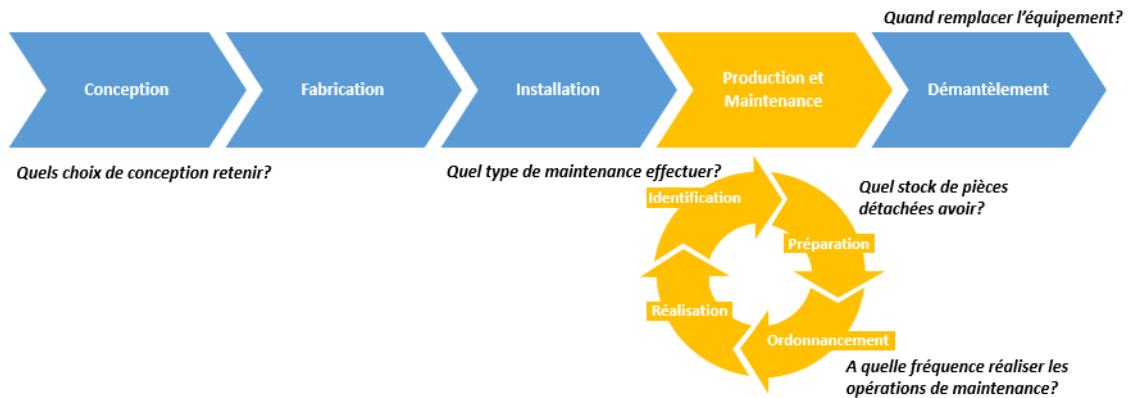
Quand remplacer l'équipement?

Conception

Fabrication

Installation

Production et Maintenance

Démantèlement

Quels choix de conception retenir?

Quel type de maintenance effectuer?

Quel stock de pièces détachées avoir?

Identification

Préparation

Réalisation

Ordonnancement

A quelle fréquence réaliser les opérations de maintenance?